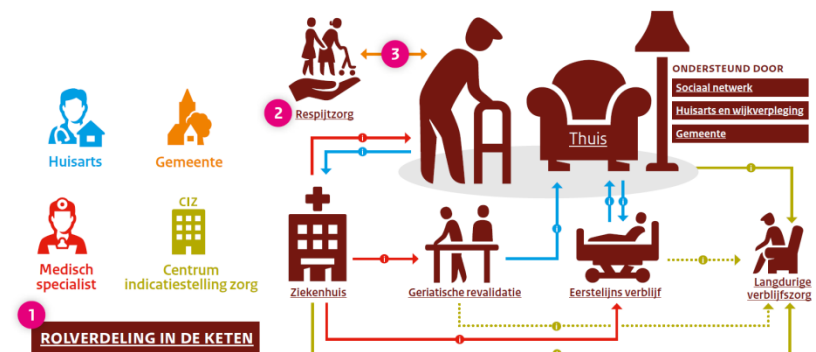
Huisarts

Gemeente

CIZ

Medisch specialist

Centrum indicatiestelling zorg

1

ROLVERDELING IN DE KETEN

3

2 Respijtzorg

Thuis

ONDERSTEUND DOOR

Sociaal netwerk

Huisarts en wijkverpleging

Gemeente

Ziekenhuis

Geriatische revalidatie

Eerstelijns verblijf

Langdurige verblijfszorg